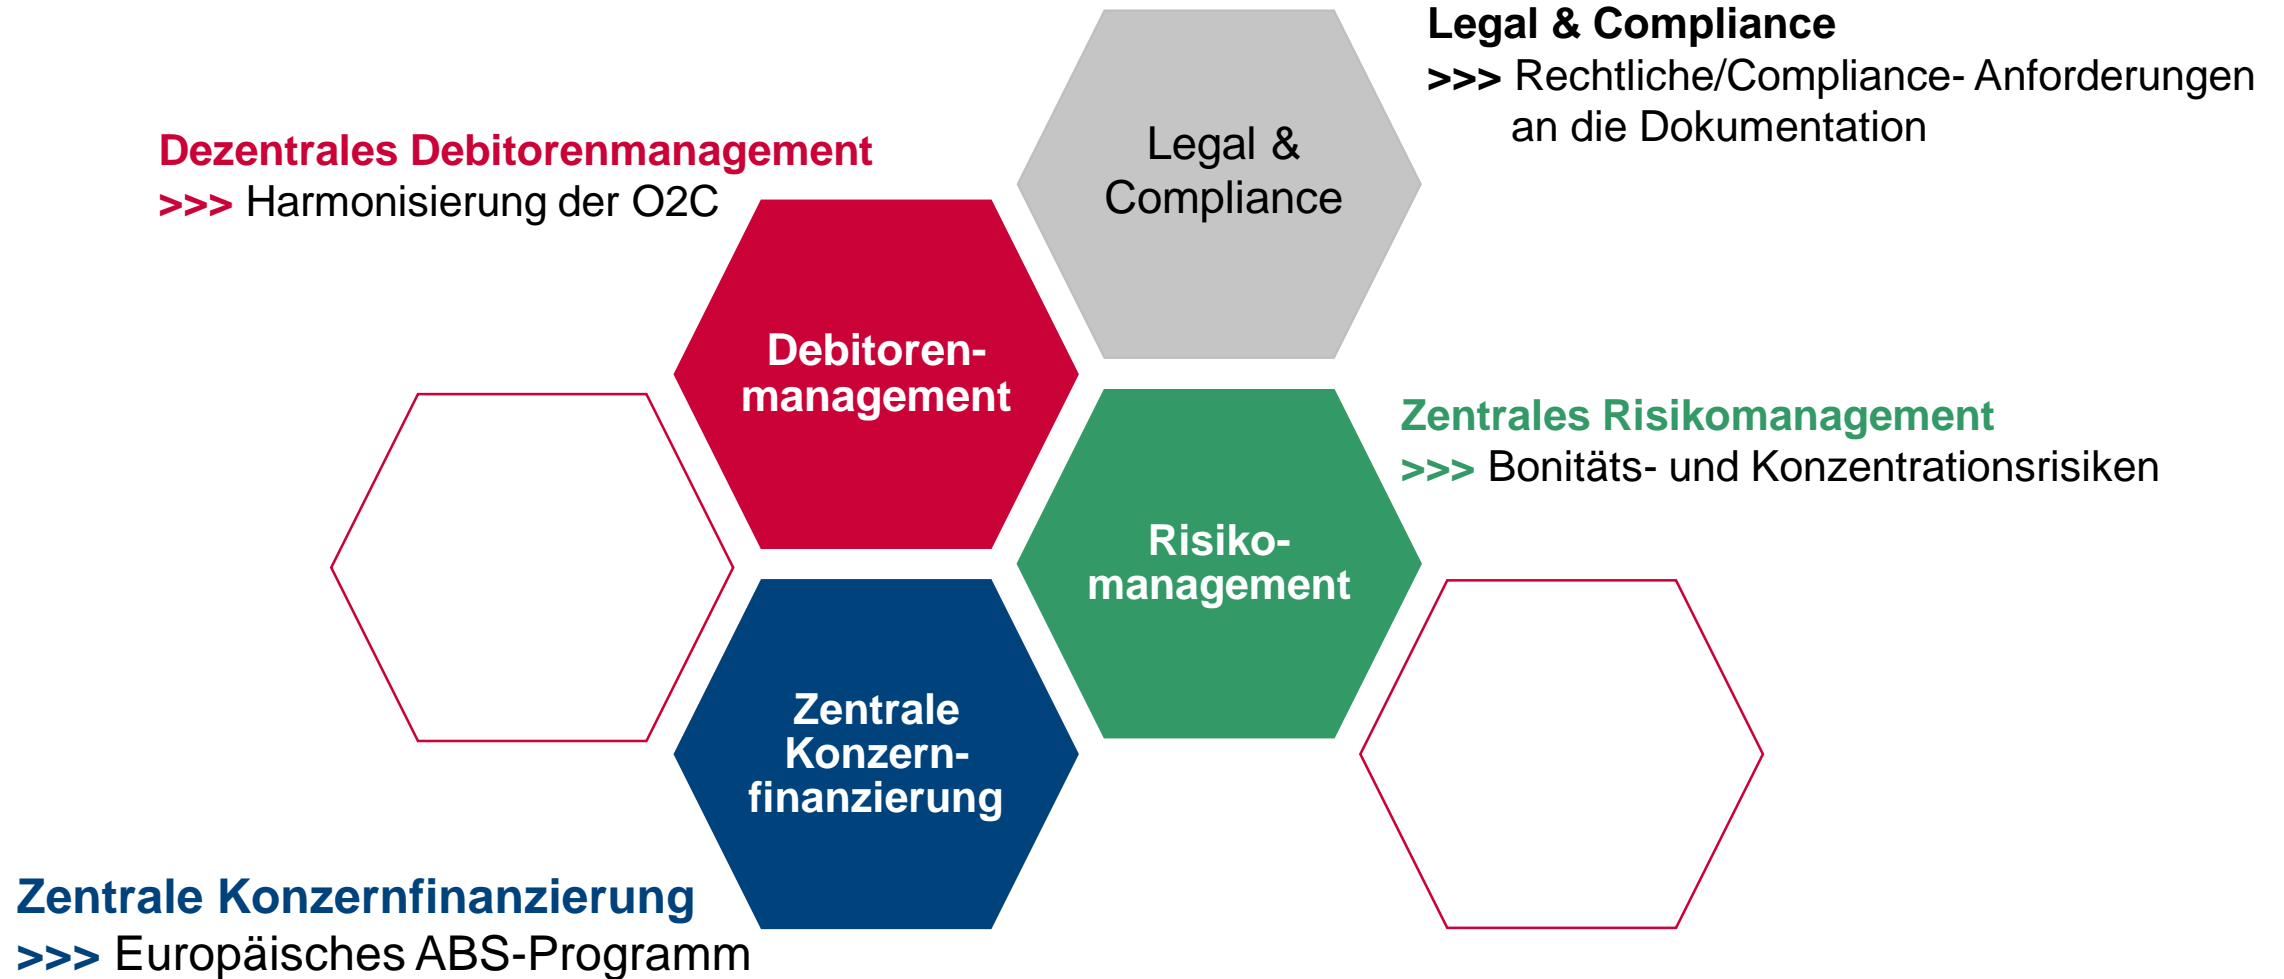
Legal & Compliance
>>> Rechtliche/Compliance- Anforderungen an die Dokumentation

Dezentrales Debitorenmanagement
>>> Harmonisierung der O2C

Legal & Compliance

Debitorenmanagement

Zentrales Risikomanagement
>>> Bonitäts- und Konzentrationsrisiken

Risikomanagement

Zentrale Konzernfinanzierung

Zentrale Konzernfinanzierung
>>> Europäisches ABS-Programm